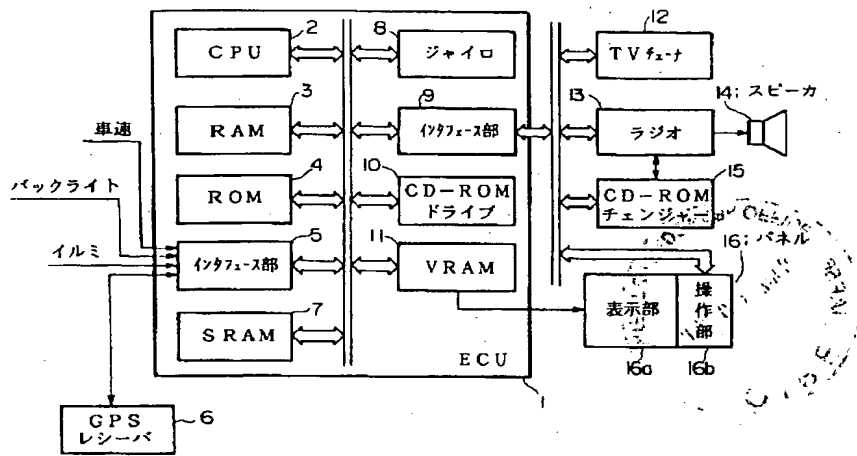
CPU
2
8
ジャイロ
12
TVチューナ
RAM
3
9
インタフェース部
13
ラジオ
14; スピーカ
車速
バックライト
ROM
4
10
CD-ROM ドライブ
CD-ROM チェンジャ
15
イルミ
インタフェース部
5
11
VRAM
16; パネル
表示部
操作部
SRAM
7
ECU
16a
16b
1
GPS レシーバ
6